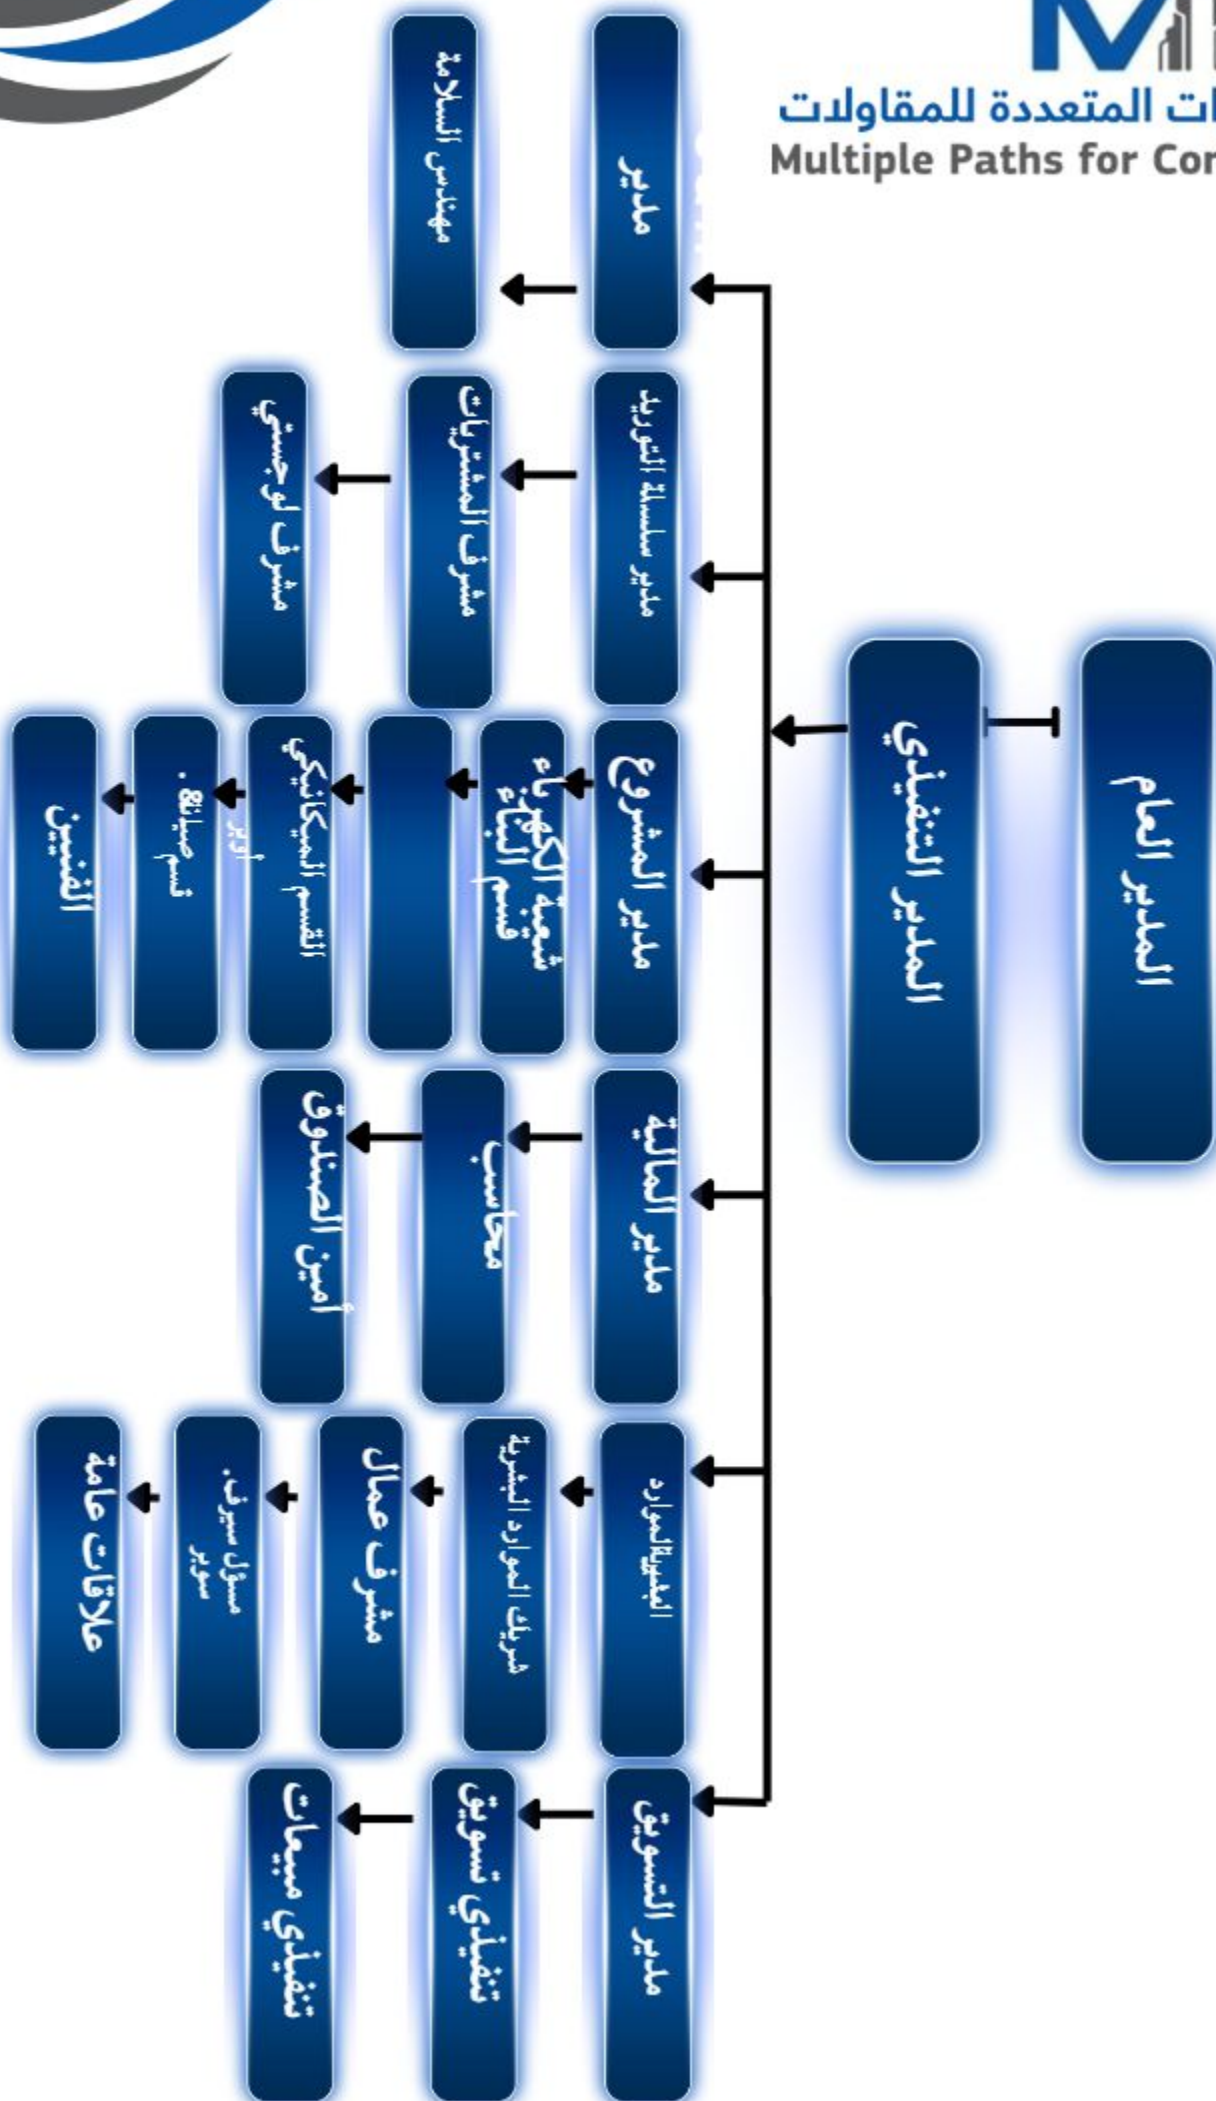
ات المتعددة للمقاولات
Multiple Paths for Cor

المدير العام

المدير التنفيذي

مدير

مهندس السلامة

مدير سلسلة التوريد

مشرف المشتريات

مشرف لوجستي

مدير المشروع

شعبة الكهرباء
قسم البناء

القسم الميكانيكي

قسم صيانة .
أول

الفنيين

مدير المالية

محاسب

أمين الصندوق

المفوضالموارد

شريك الموارد البشرية

مشرف عمال

مسؤل سيرف.
سوبر

علاقات عامة

مدير التسويق

تنفيذي تسويق

تنفيذي مبيعات